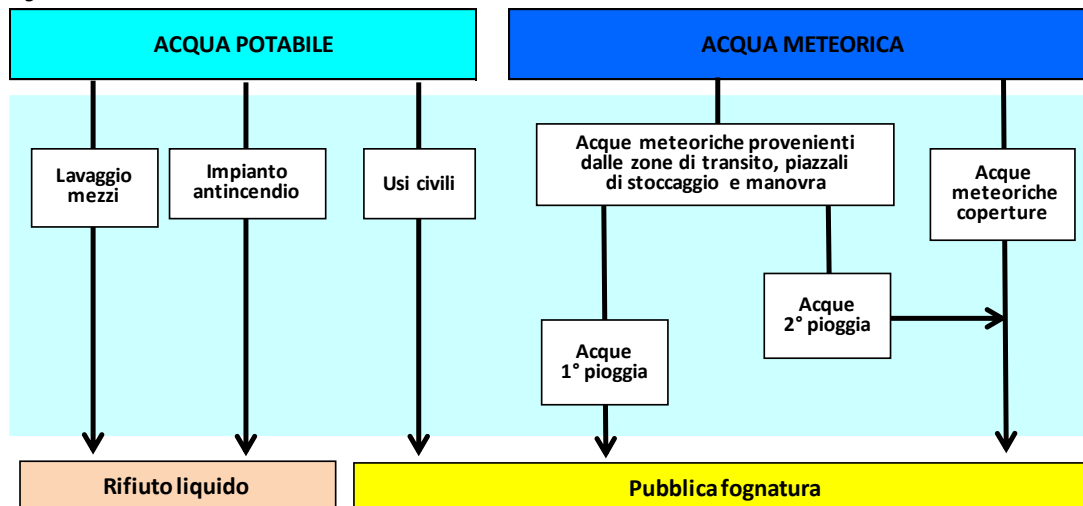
ACQUA POTABILE

ACQUA METEORICA

Lavaggio mezzi

Impianto antincendio

Usi civili

Acque meteoriche provenienti dalle zone di transito, piazzali di stoccaggio e manovra

Acque meteoriche coperture

Acque 2° pioggia

Acque 1° pioggia

Rifiuto liquido

Pubblica fognatura